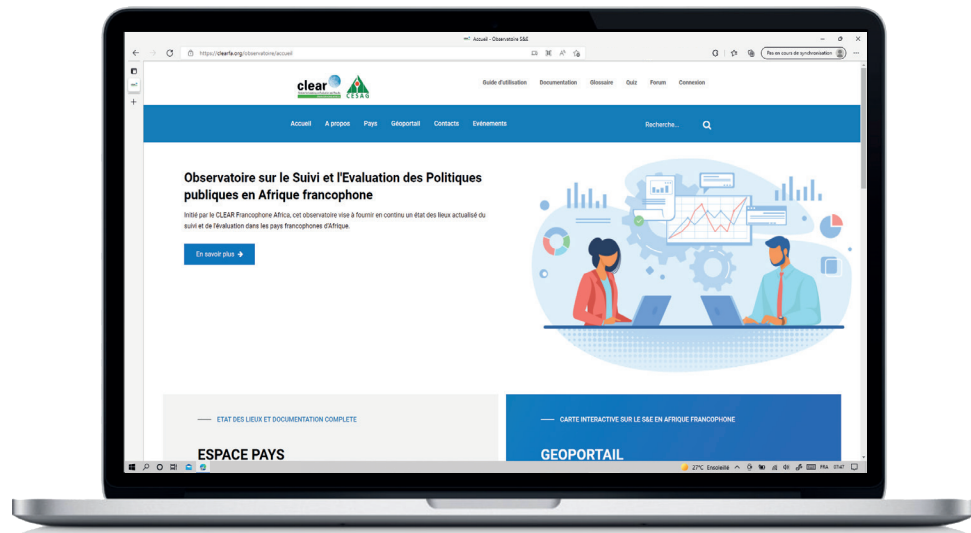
Accueil - Observatoire S&E

https://clearfa.org/observatoire/accueil

Pas en cours de synchronisation

clear

CESAG

Guide d'utilisation Documentation Glossaire Quiz Forum Connexion

Accueil A propos Pays Géoportail Contacts Evénements

Recherche...

Observatoire sur le Suivi et l'Evaluation des Politiques publiques en Afrique francophone

Initié par le CLEAR Francophone Africa, cet observatoire vise à fournir en continu un état des lieux actualisé du suivi et de l'évaluation dans les pays francophones d'Afrique.

En savoir plus →

ETAT DES LIEUX ET DOCUMENTATION COMPLETE

ESPACE PAYS

CARTE INTERACTIVE SUR LE S&E EN AFRIQUE FRANCOPHONE

GEOPORTAIL

27°C Ensoleillé FRA